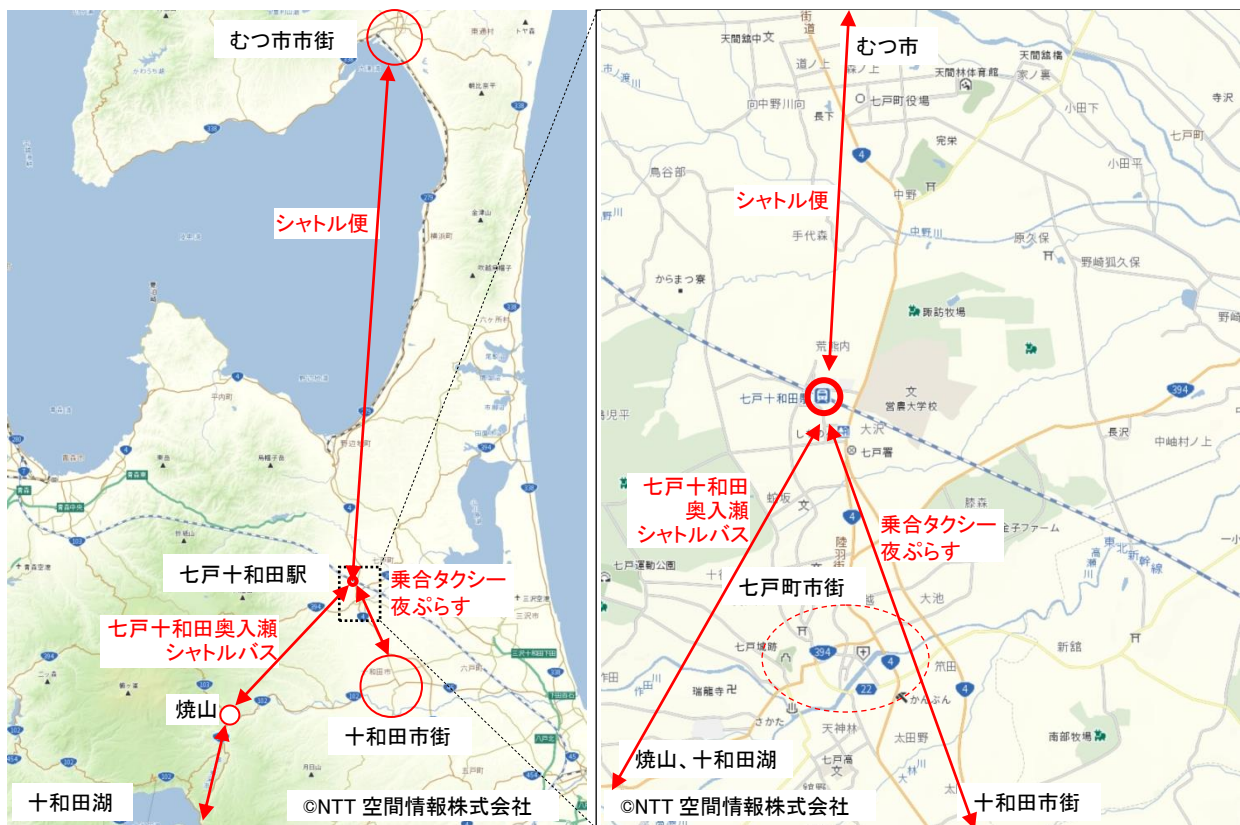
むつ市市街

シャトル便

七戸十和田駅

乗合タクシー
夜ぷらす

七戸十和田奥入瀬
シャトルバス

焼山

十和田市街

十和田湖

©NTT 空間情報株式会社

むつ市

天間舘中

七戸町役場

天間林体育館

シャトル便

中野

鳥谷部

手代森

原久保

からまつ寮

野崎狐久保

諏訪牧場

荒熊内

七戸十和田駅

営農大学校

大沢

七戸署

長沢

七戸十和田
奥入瀬
シャトルバス

乗合タクシー
夜ぷらす

蛇坂

陸森

七戸町市街

七戸城跡

瑞龍寺

かんぷん

天神林

太田野

南部牧場

焼山、十和田湖

©NTT 空間情報株式会社

十和田市街